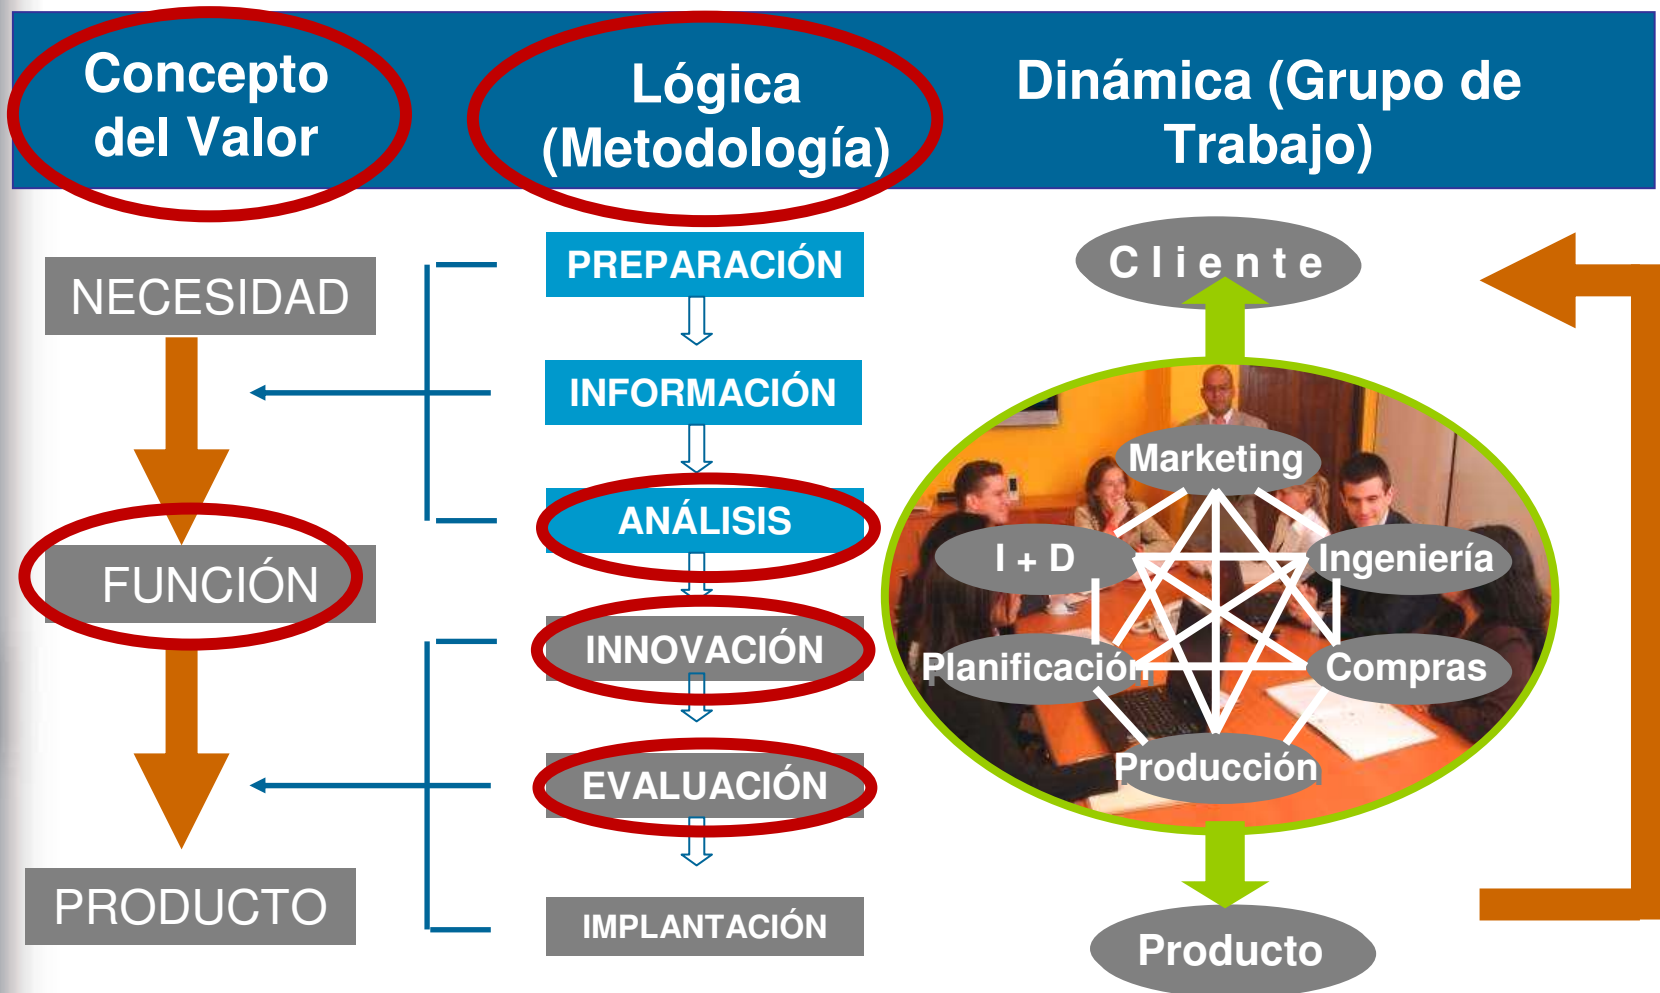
Concepto del Valor

Lógica (Metodología)

Dinámica (Grupo de Trabajo)

NECESIDAD

FUNCIÓN

PRODUCTO

PREPARACIÓN

INFORMACIÓN

ANÁLISIS

INNOVACIÓN

EVALUACIÓN

IMPLANTACIÓN

Cliente

Marketing

I + D

Ingeniería

Planificación

Compras

Producción

Producto